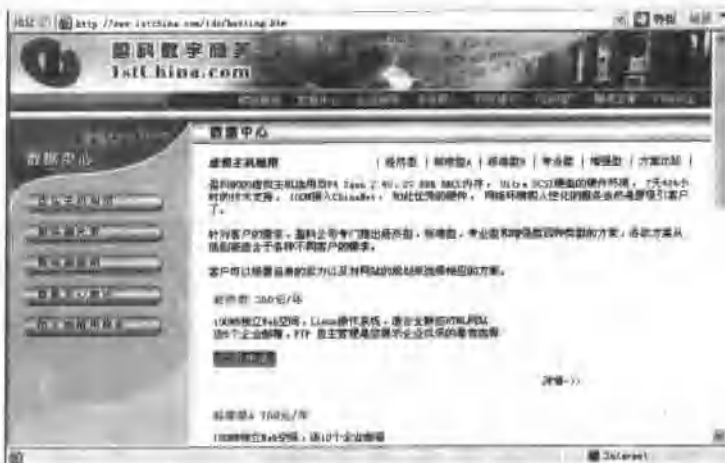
地址(D) http://www.1stChina.com/idc/hosting.htm

转到 链接

盈科数字商务
1stChina.com

数据中心

数据中心

虚拟主机服务

| 经济型 | 标准型A | 标准型B | 专业型 | 增强型 | 方案比较 |

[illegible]

经济型 380元/年

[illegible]

详细>>

标准型A 780元/年

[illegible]

Internet